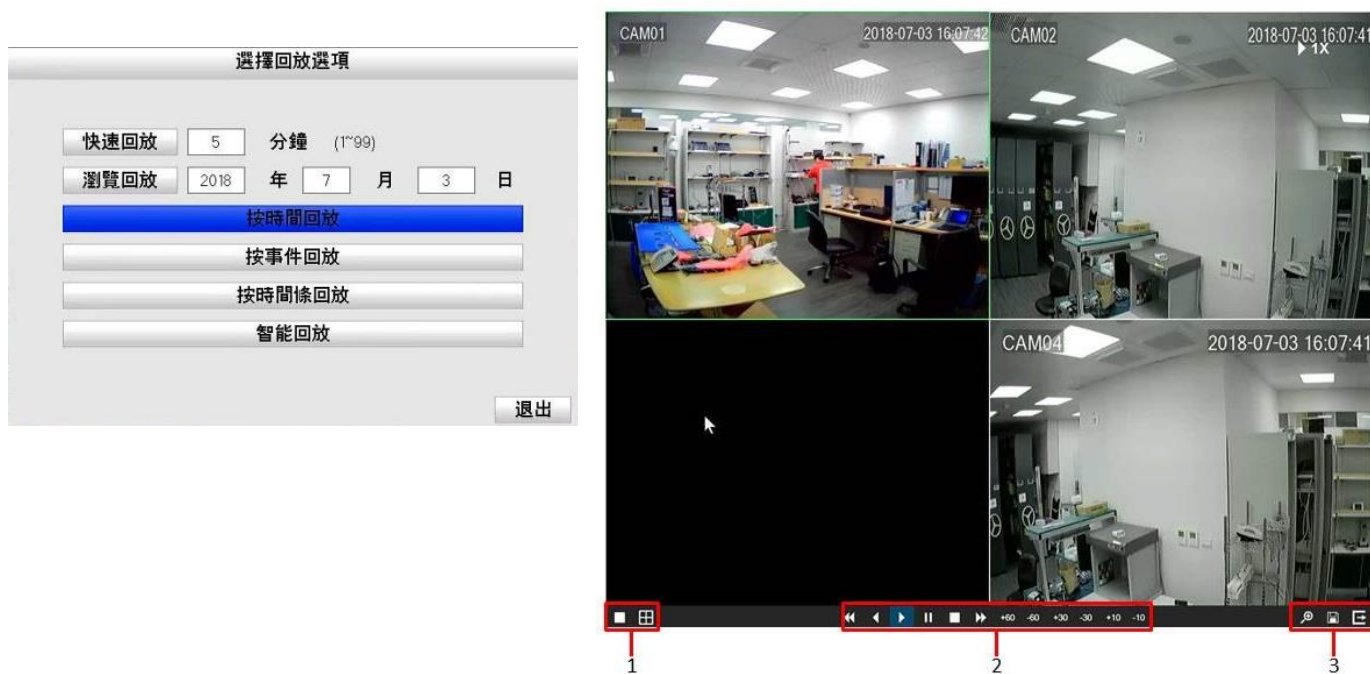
選擇回放選項

快速回放 5 分鐘 (1~99)
瀏覽回放 2018 年 7 月 3 日
按時間回放
按事件回放
按時間條回放
智能回放
退出

CAM01 2018-07-03 16:07:42
CAM02 2018-07-03 16:07:41
▶1X
CAM04 2018-07-03 16:07:41

+60 -60 +30 -30 +10 -10

1
2
3